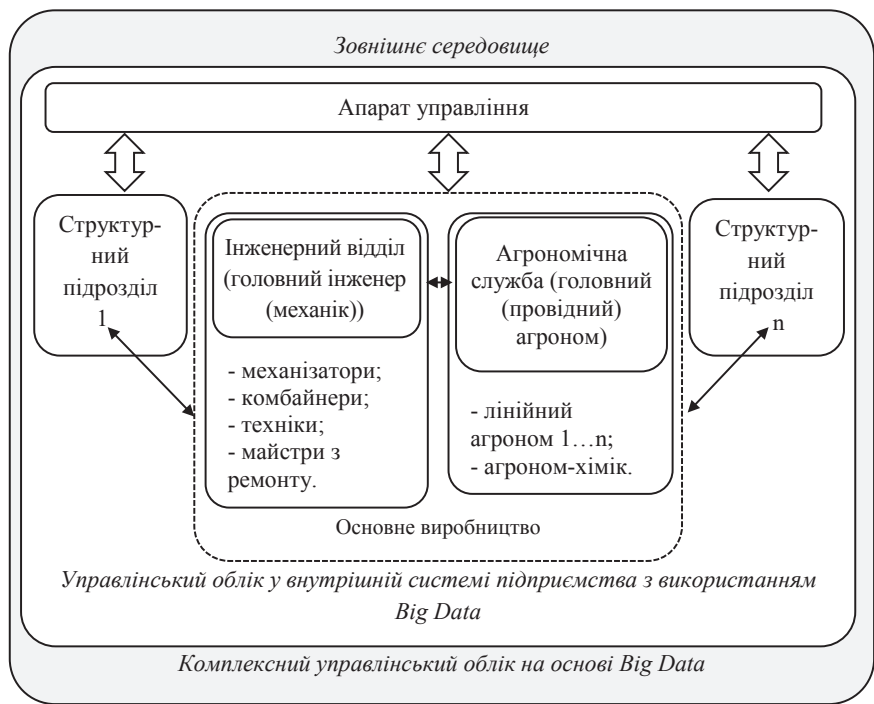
Зовнішнє середовище

Апарат управління

Структурний підрозділ 1

Інженерний відділ (головний інженер (механік))

- механізатори;
- комбайнери;
- техніки;
- майстри з ремонту.

Агрономічна служба (головний (провідний) агроном)

- лінійний агроном 1…n;
- агроном-хімік.

Структурний підрозділ n

Основне виробництво

Управлінський облік у внутрішній системі підприємства з використанням Big Data

Комплексний управлінський облік на основі Big Data